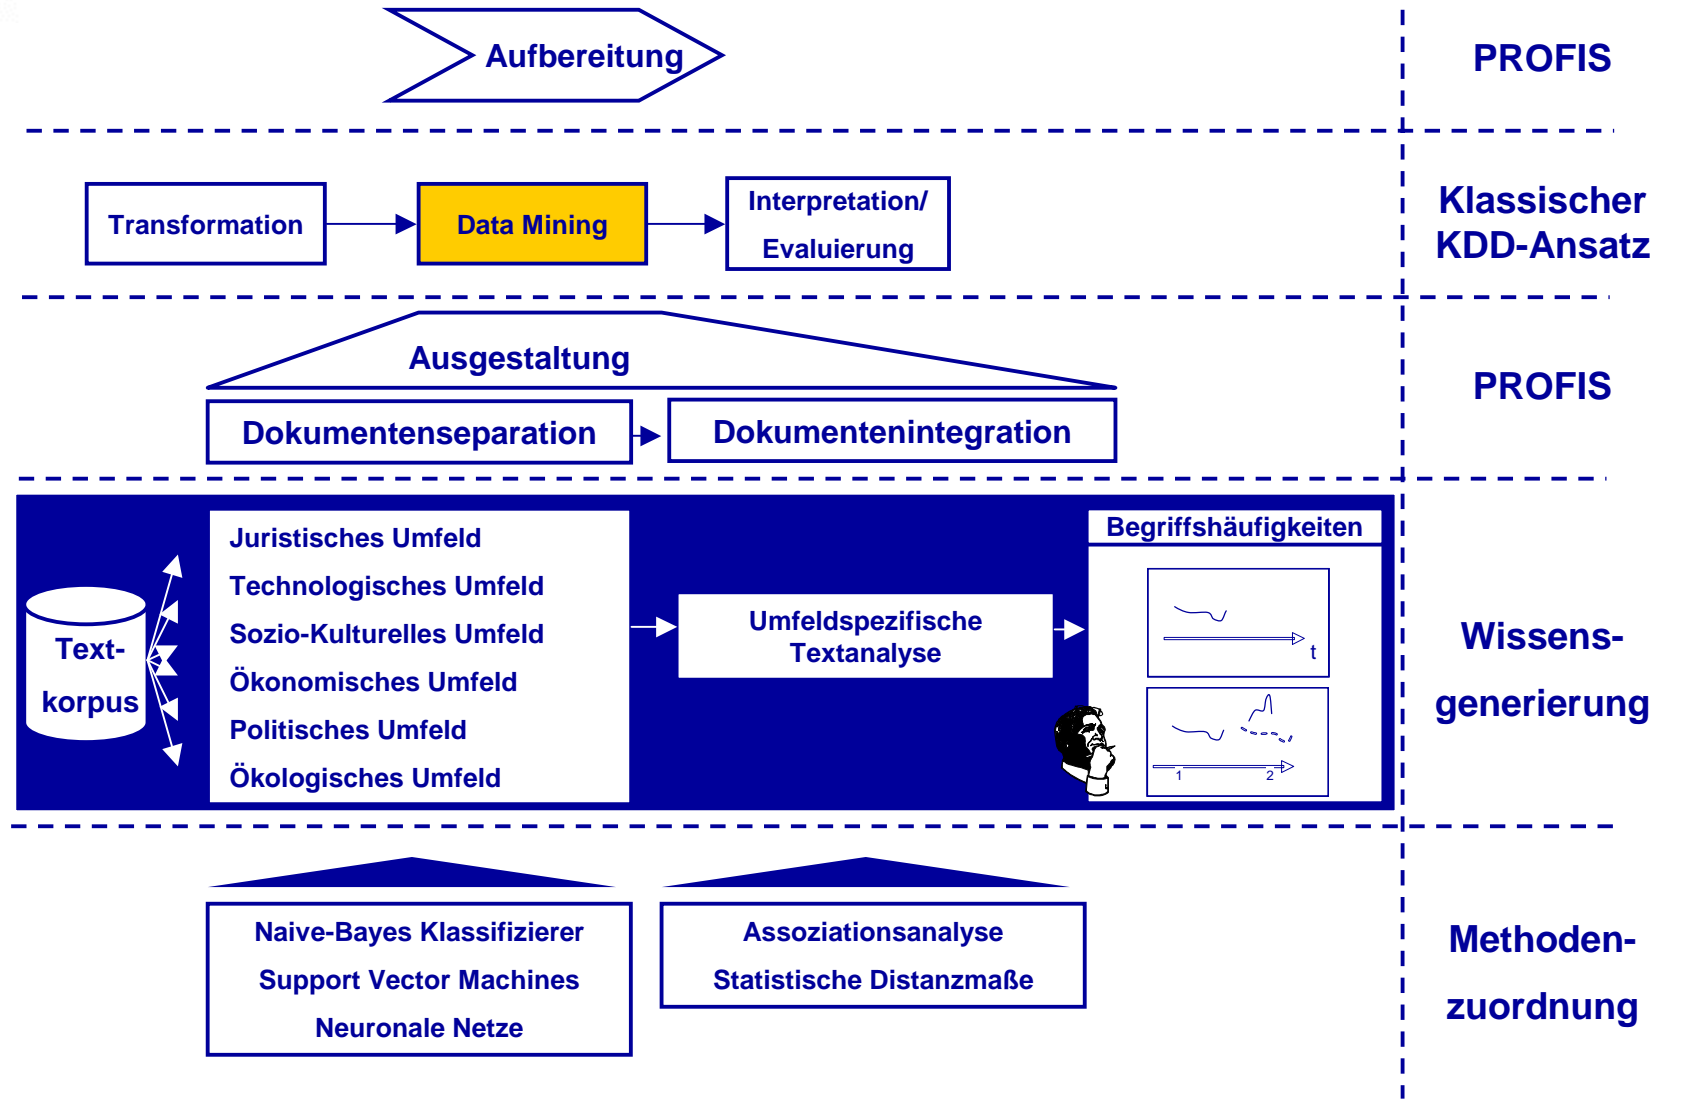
Aufbereitung

PROFIS

Transformation

Data Mining

Interpretation/ Evaluierung

Klassischer KDD-Ansatz

Ausgestaltung

Dokumentenseparation

Dokumentenintegration

PROFIS

Text-korpus

Juristisches Umfeld
Technologisches Umfeld
Sozio-Kulturelles Umfeld
Ökonomisches Umfeld
Politisches Umfeld
Ökologisches Umfeld

Umfeldspezifische Textanalyse

Begriffshäufigkeiten

t

1

2

Wissens-generierung

Naive-Bayes Klassifizierer
Support Vector Machines
Neuronale Netze

Assoziationsanalyse
Statistische Distanzmaße

Methoden-zuordnung